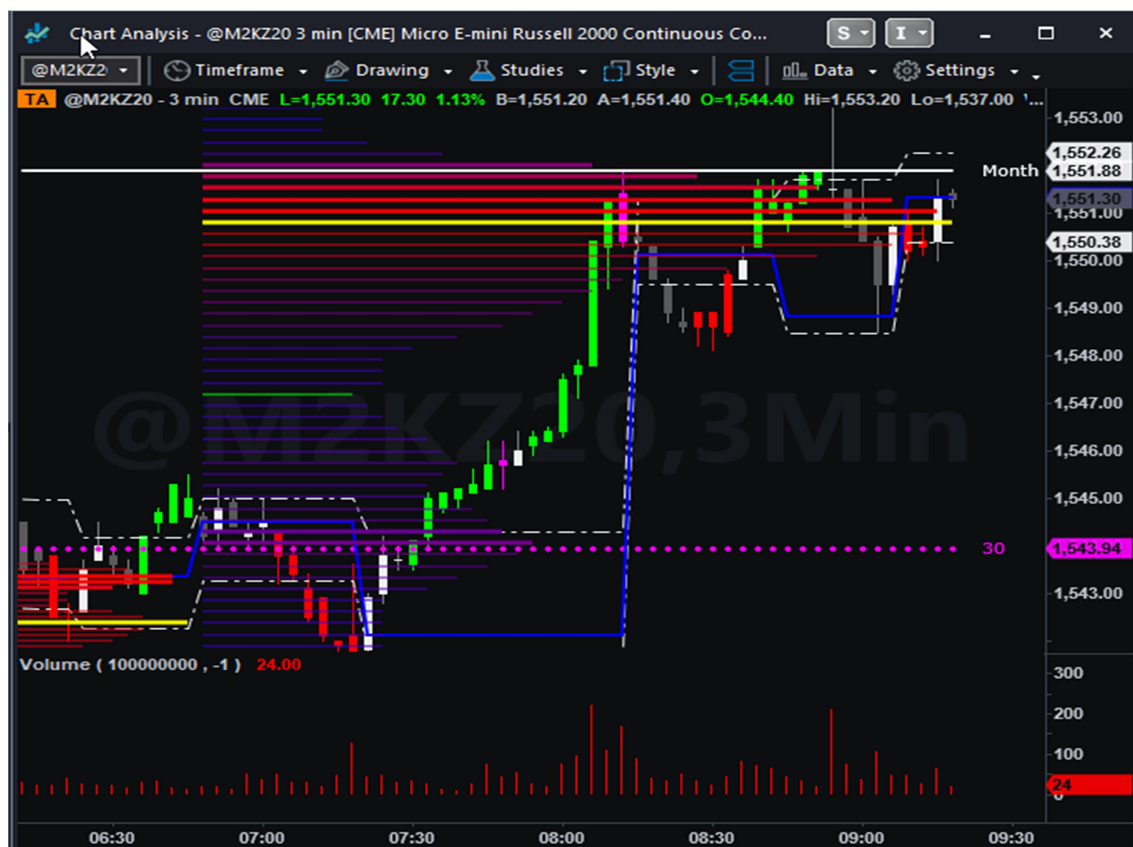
Chart Analysis - @M2KZ20 3 min [CME] Micro E-mini Russell 2000 Continuous Co...

S I

@M2KZ20 Timeframe Drawing Studies Style Data Settings

TA @M2KZ20 - 3 min CME L=1,551.30 17.30 1.13% B=1,551.20 A=1,551.40 O=1,544.40 Hi=1,553.20 Lo=1,537.00

@M2KZ20,3Min

Month

30

1,553.00
1,552.26
1,551.88
1,551.30
1,551.00
1,550.38
1,550.00
1,549.00
1,548.00
1,547.00
1,546.00
1,545.00
1,543.94
1,543.00

Volume ( 100000000 , -1 ) 24.00

300
200
100
24
0

06:30 07:00 07:30 08:00 08:30 09:00 09:30